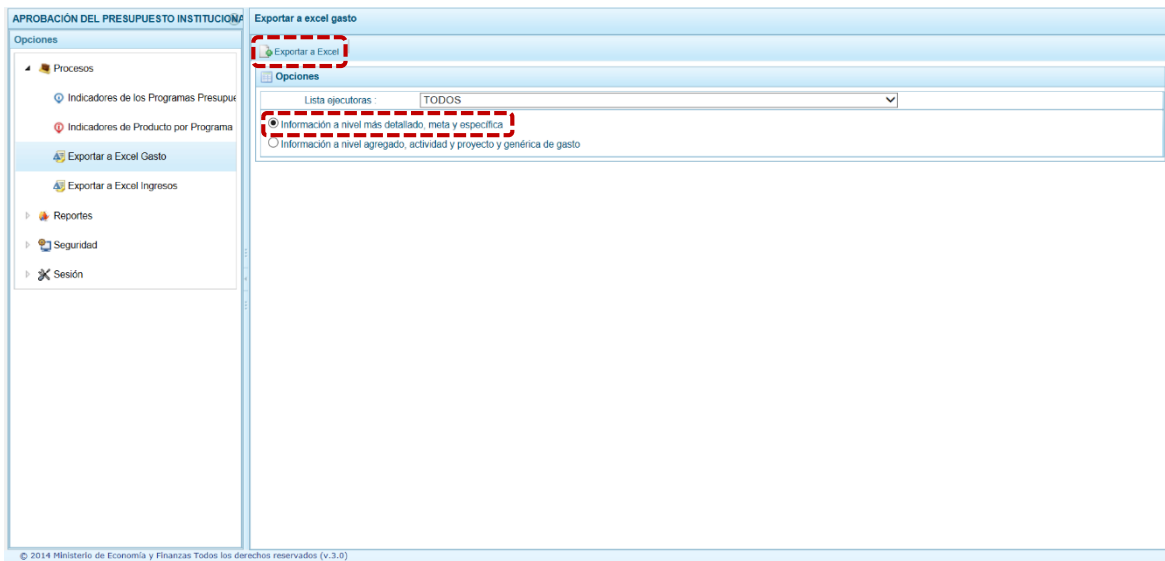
APROBACIÓN DEL PRESUPUESTO INSTITUCIONA

Opciones

Procesos

Indicadores de los Programas Presupue

Indicadores de Producto por Programa

Exportar a Excel Gasto

Exportar a Excel Ingresos

Reportes

Seguridad

Sesión

Exportar a excel gasto

Exportar a Excel

Opciones

Lista ejecutoras : TODOS

Información a nivel más detallado, meta y específica

Información a nivel agregado, actividad y proyecto y genérica de gasto

© 2014 Ministerio de Economía y Finanzas Todos los derechos reservados (v.3.0)